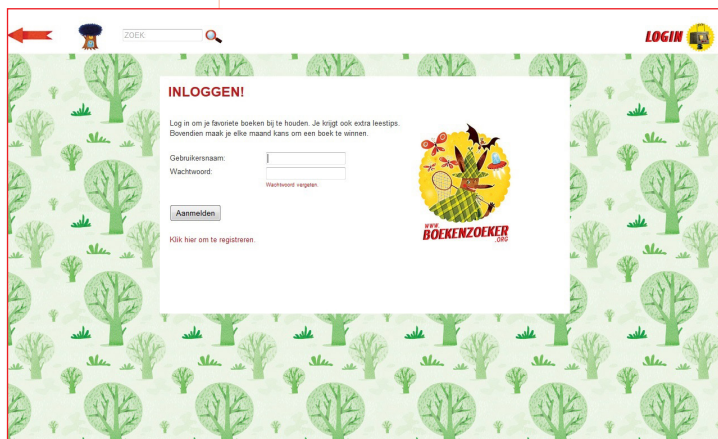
ZOEK

LOGIN

INLOGGEN!

Log in om je favoriete boeken bij te houden. Je krijgt ook extra leestips. Bovendien maak je elke maand kans om een boek te winnen.

Gebruikersnaam:

Wachtwoord:

Wachtwoord vergeten.

Aanmelden

Klik hier om te registreren.

www. BOEKENZOEKER .org